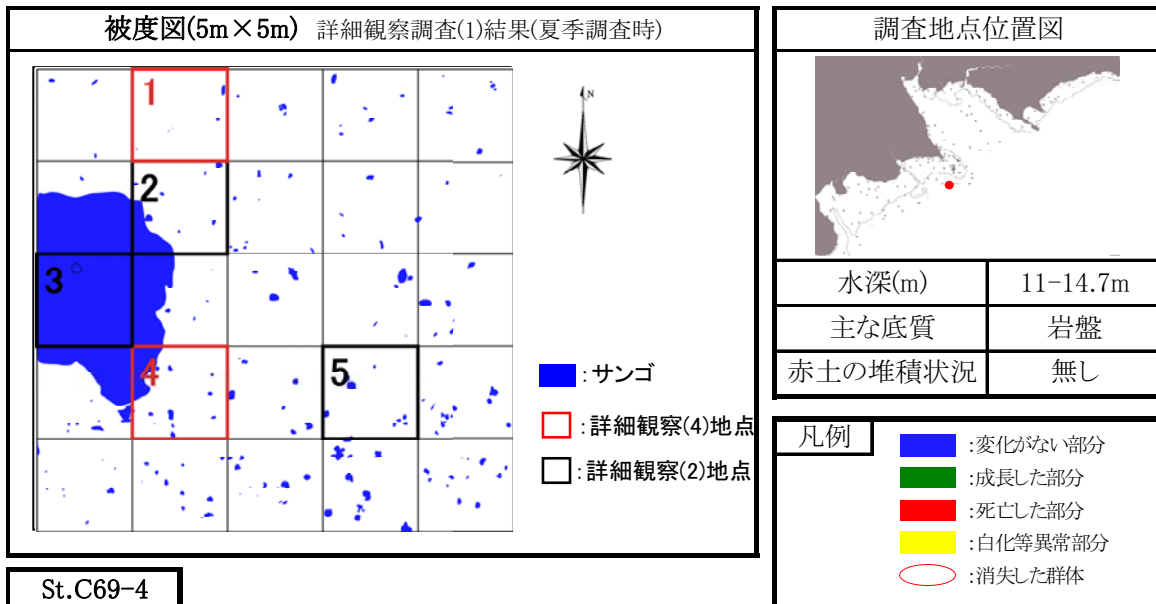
被度図(5m×5m) 詳細観察調査(1)結果(夏季調査時)

1
2
3
4
5

N

:サンゴ
:詳細観察(4)地点
:詳細観察(2)地点

調査地点位置図

| 水深(m) | 11-14.7m |
|---|---|
| 主な底質 | 岩盤 |
| 赤土の堆積状況 | 無し |

凡例
:変化がない部分
:成長した部分
:死亡した部分
:白化等異常部分
:消失した群体

St.C69-4